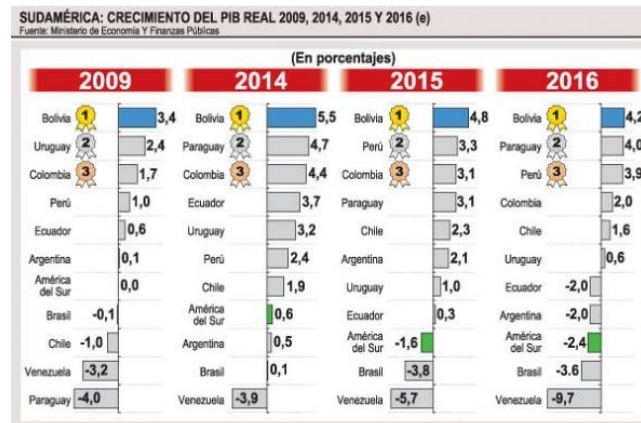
SUDAMÉRICA: CRECIMIENTO DEL PIB REAL 2009, 2014, 2015 Y 2016 (e)
Fuente: Ministerio de Economía Y Finanzas Públicas

(En porcentajes)

2009

| | |
|---|---|
| Bolivia 1 | 3,4 |
| Uruguay 2 | 2,4 |
| Colombia 3 | 1,7 |
| Perú | 1,0 |
| Ecuador | 0,6 |
| Argentina | 0,1 |
| América del Sur | 0,0 |
| Brasil | -0,1 |
| Chile | -1,0 |
| Venezuela | -3,2 |
| Paraguay | -4,0 |

2014

| | |
|---|---|
| Bolivia 1 | 5,5 |
| Paraguay 2 | 4,7 |
| Colombia 3 | 4,4 |
| Ecuador | 3,7 |
| Uruguay | 3,2 |
| Perú | 2,4 |
| Chile | 1,9 |
| América del Sur | 0,6 |
| Argentina | 0,5 |
| Brasil | 0,1 |
| Venezuela | -3,9 |

2015

| | |
|---|---|
| Bolivia 1 | 4,8 |
| Perú 2 | 3,3 |
| Colombia 3 | 3,1 |
| Paraguay | 3,1 |
| Chile | 2,3 |
| Argentina | 2,1 |
| Uruguay | 1,0 |
| Ecuador | 0,3 |
| América del Sur | -1,6 |
| Brasil | -3,8 |
| Venezuela | -5,7 |

2016

| | |
|---|---|
| Bolivia 1 | 4,2 |
| Paraguay 2 | 4,0 |
| Perú 3 | 3,9 |
| Colombia | 2,0 |
| Chile | 1,6 |
| Uruguay | 0,6 |
| Ecuador | -2,0 |
| Argentina | -2,0 |
| América del Sur | -2,4 |
| Brasil | -3.6 |
| Venezuela | -9,7 |